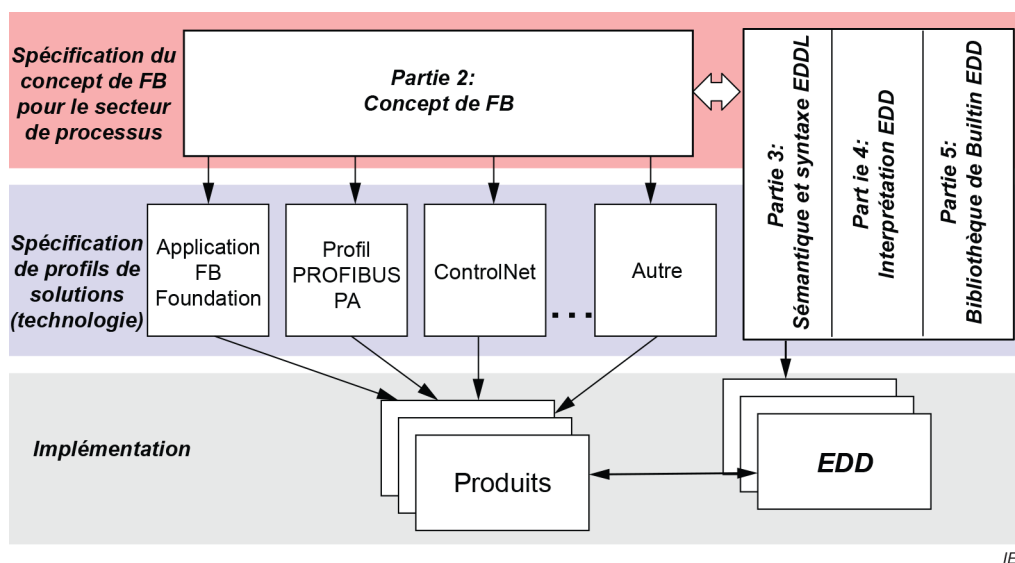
Spécification du concept de FB pour le secteur de processus

Partie 2: Concept de FB

Partie 3: Sémantique et syntaxe EDDL

Part ie 4: Interprétation EDD

Partie 5: Bibliothèque de Builtin EDD

Spécification de profils de solutions (technologie)

Application FB Foundation

Profil PROFIBUS PA

ControlNet

...

Autre

Implémentation

Produits

EDD

IE